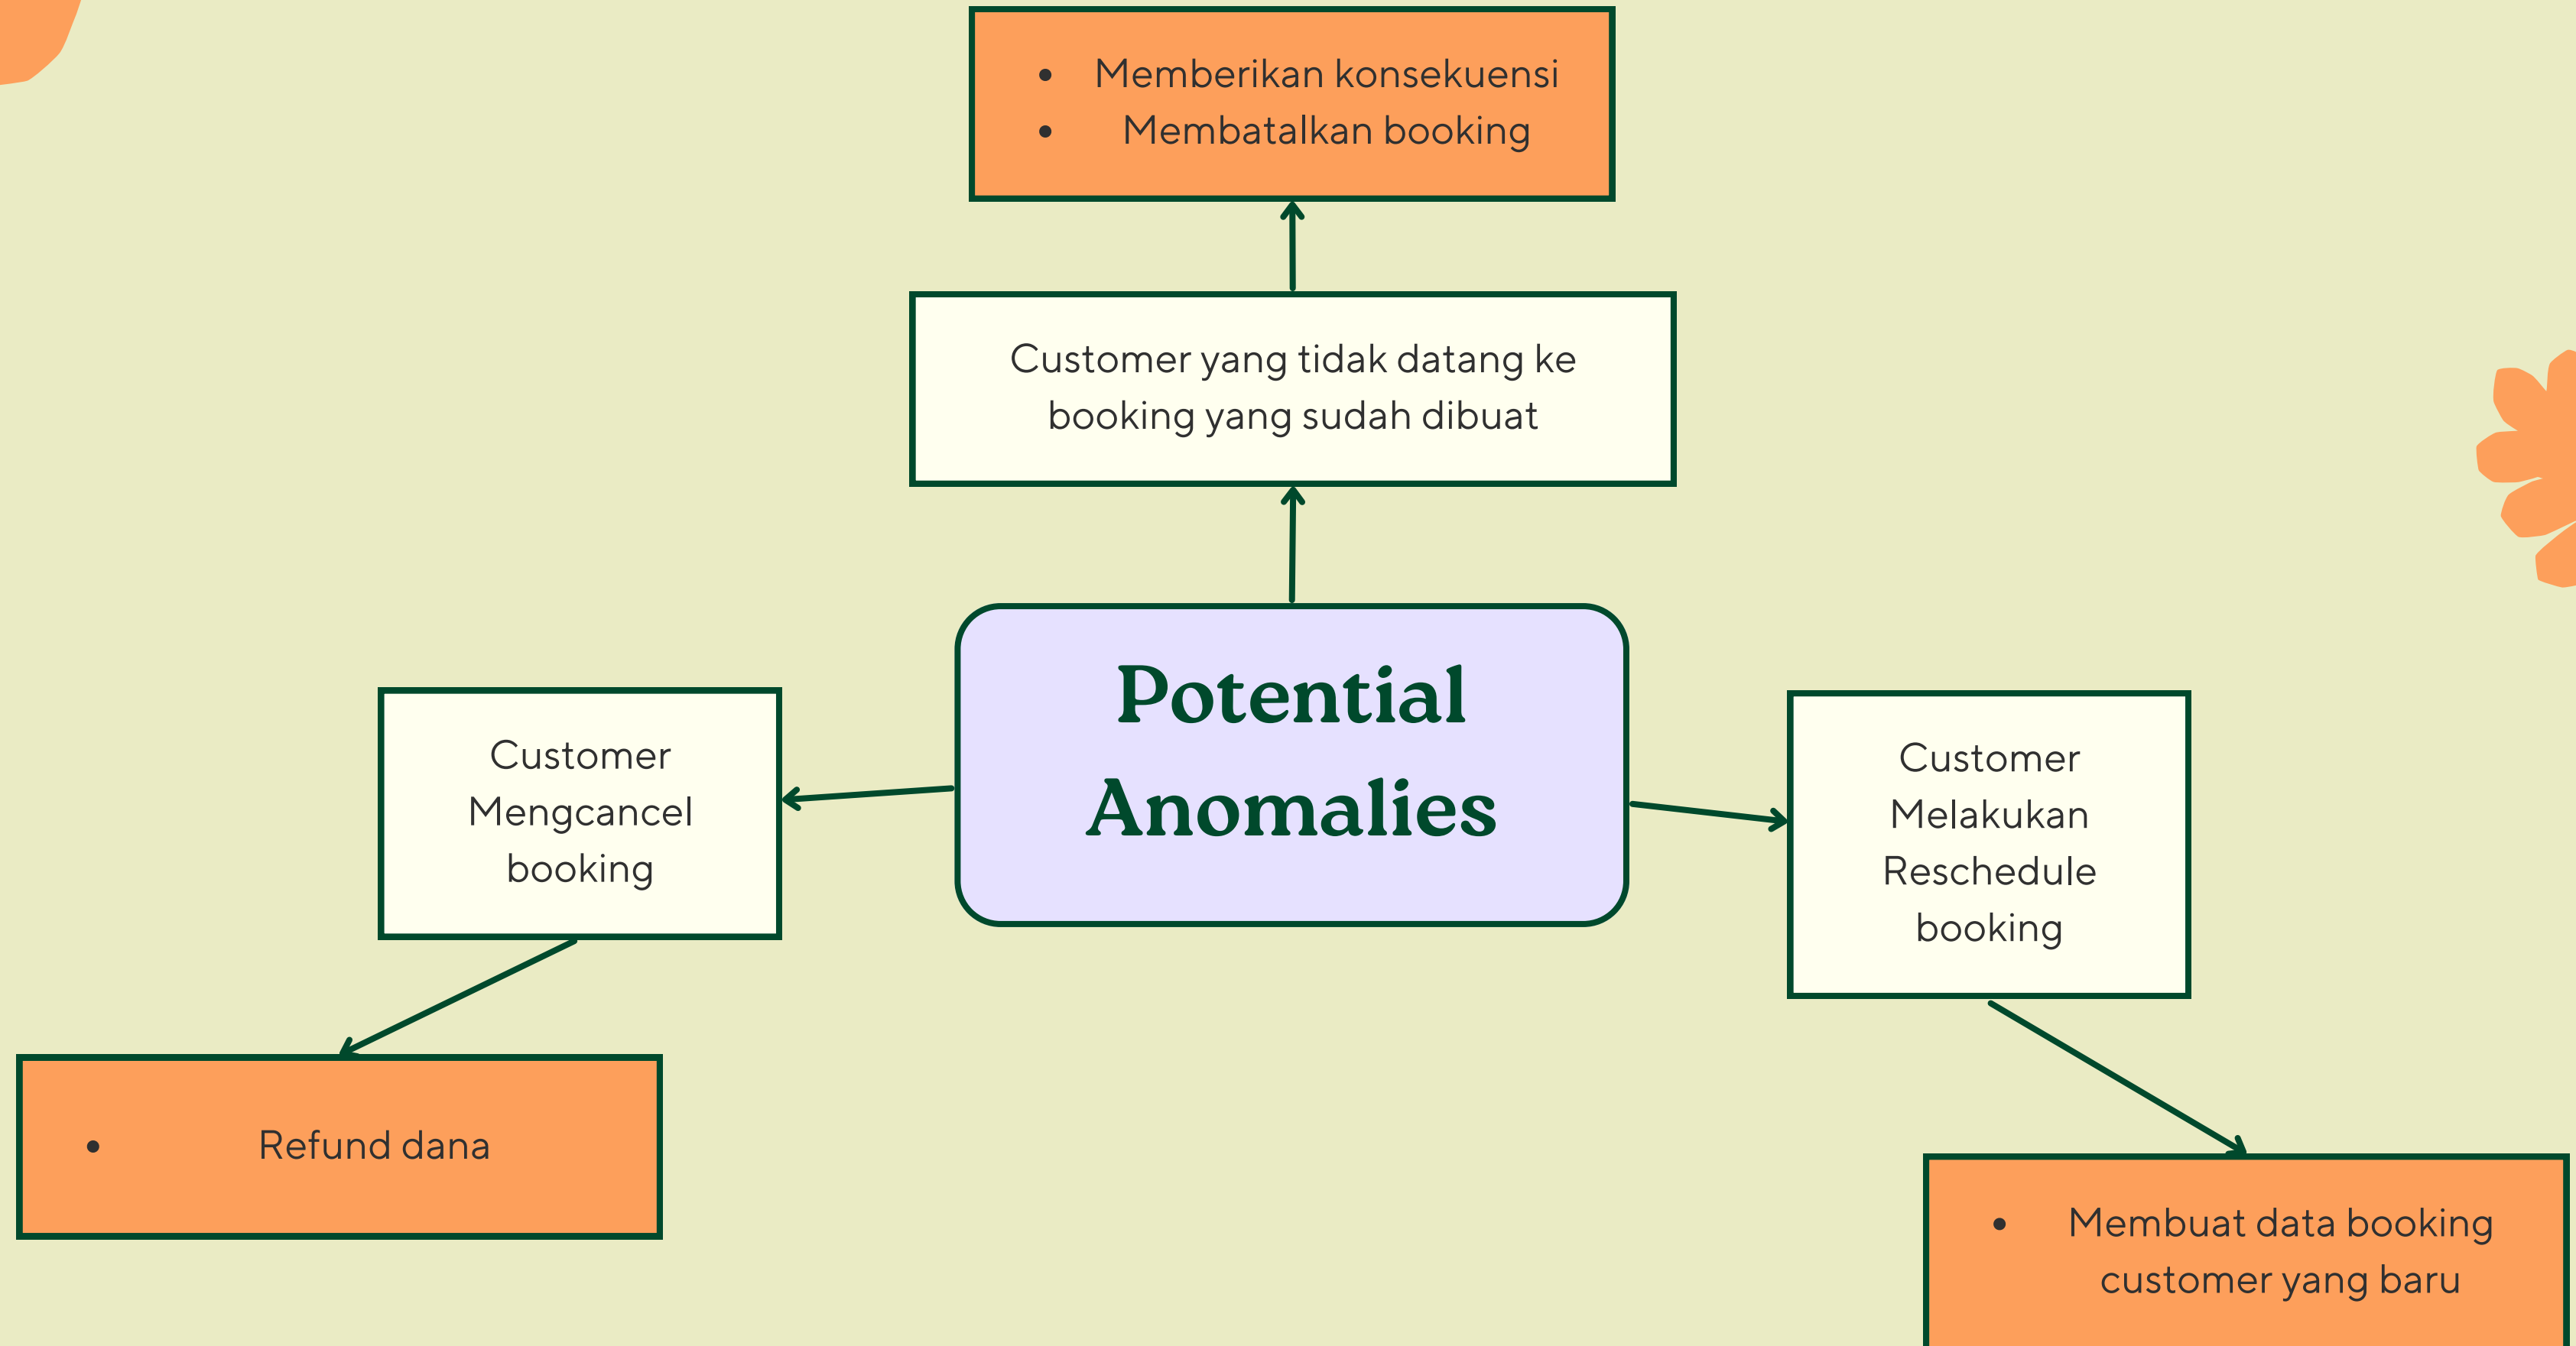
- Memberikan konsekuensi
- Membatalkan booking

Customer yang tidak datang ke booking yang sudah dibuat

Potential Anomalies

Customer Mengcancel booking

- Refund dana

Customer Melakukan Reschedule booking

- Membuat data booking customer yang baru